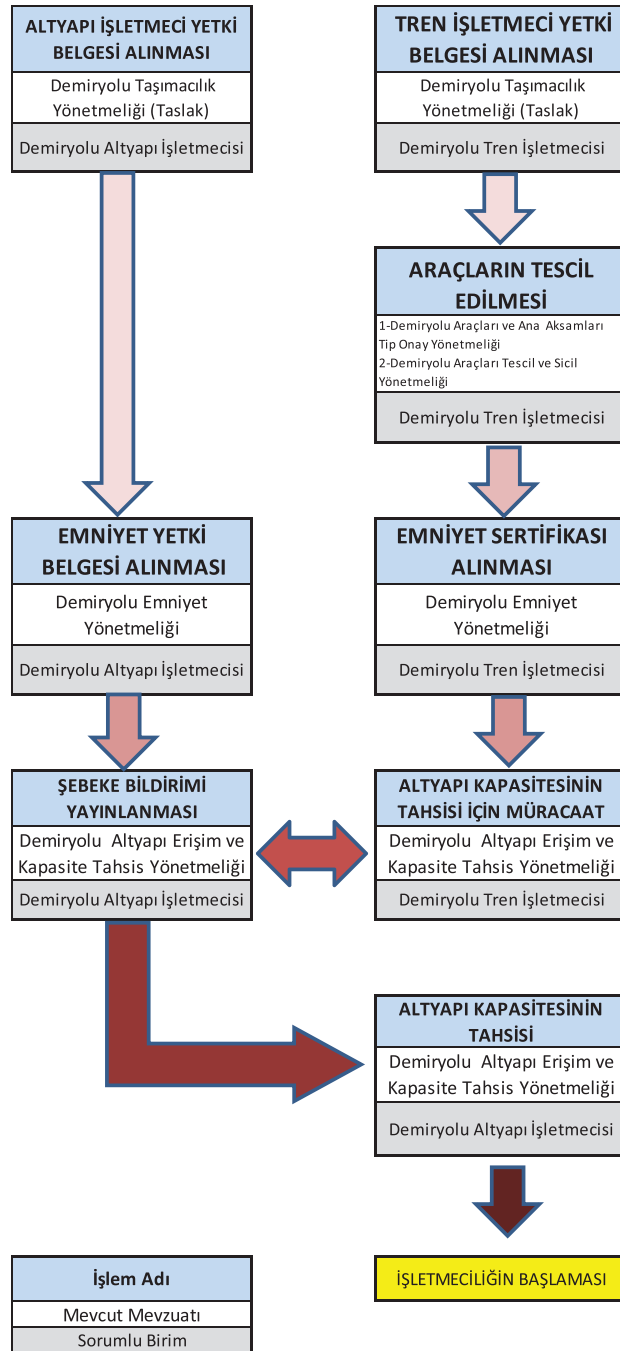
ALTYAPI İŞLETMECİ YETKİ BELGESİ ALINMASI

Demiryolu Taşımacılık Yönetmeliği (Taslak)

Demiryolu Altyapı İşletmecisi

TREN İŞLETMECİ YETKİ BELGESİ ALINMASI

Demiryolu Taşımacılık Yönetmeliği (Taslak)

Demiryolu Tren İşletmecisi

ARAÇLARIN TESCİL EDİLMESİ

1-Demiryolu Araçları ve Ana Aksamları Tip Onay Yönetmeliği
2-Demiryolu Araçları Tescil ve Sicil Yönetmeliği

Demiryolu Tren İşletmecisi

EMNİYET YETKİ BELGESİ ALINMASI

Demiryolu Emniyet Yönetmeliği

Demiryolu Altyapı İşletmecisi

EMNİYET SERTİFİKASI ALINMASI

Demiryolu Emniyet Yönetmeliği

Demiryolu Tren İşletmecisi

ŞEBEKE BİLDİRİMİ YAYINLANMASI

Demiryolu Altyapı Erişim ve Kapasite Tahsis Yönetmeliği

Demiryolu Altyapı İşletmecisi

ALTYAPI KAPASİTESİNİN TAHSİSİ İÇİN MÜRACAAT

Demiryolu Altyapı Erişim ve Kapasite Tahsis Yönetmeliği

Demiryolu Tren İşletmecisi

ALTYAPI KAPASİTESİNİN TAHSİSİ

Demiryolu Altyapı Erişim ve Kapasite Tahsis Yönetmeliği

Demiryolu Altyapı İşletmecisi

İşlem Adı

Mevcut Mevzuatı

Sorumlu Birim

İŞLETMECİLİĞİN BAŞLAMASI